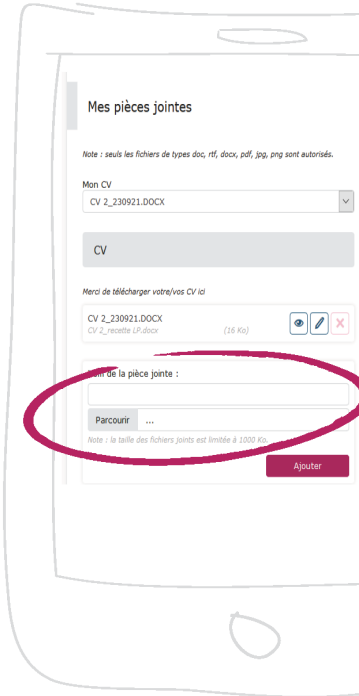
Mes pièces jointes

Note : seuls les fichiers de types doc, rtf, docx, pdf, jpg, png sont autorisés.

Mon CV

CV 2_230921.DOCX

CV

Merci de télécharger votre/vos CV ici

CV 2_230921.DOCX
CV 2_recette LP.docx (16 Ko)

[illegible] de la pièce jointe :

Parcourir ...

Note : la taille des fichiers joints est limitée à 1000 Ko.

Ajouter